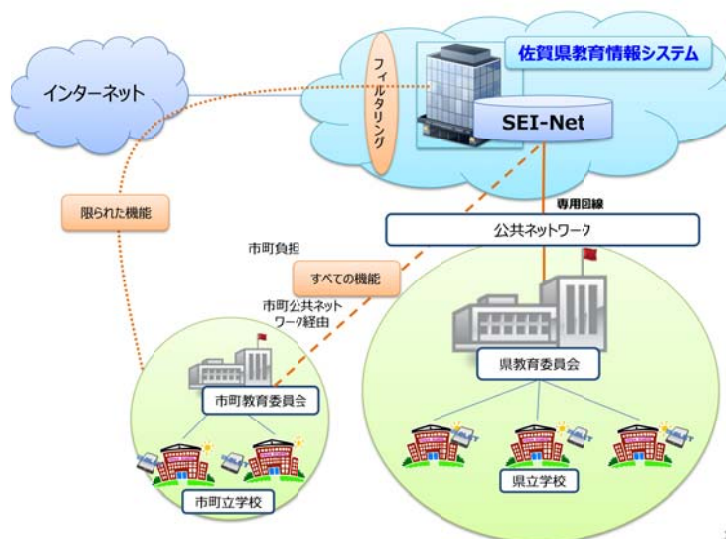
インターネット

フィルタリング

佐賀県教育情報システム

SEI-Net

限られた機能

専用回線

公共ネットワーク

市町負担

すべての機能

市町公共ネットワーク経由

県教育委員会

市町教育委員会

県立学校

市町立学校